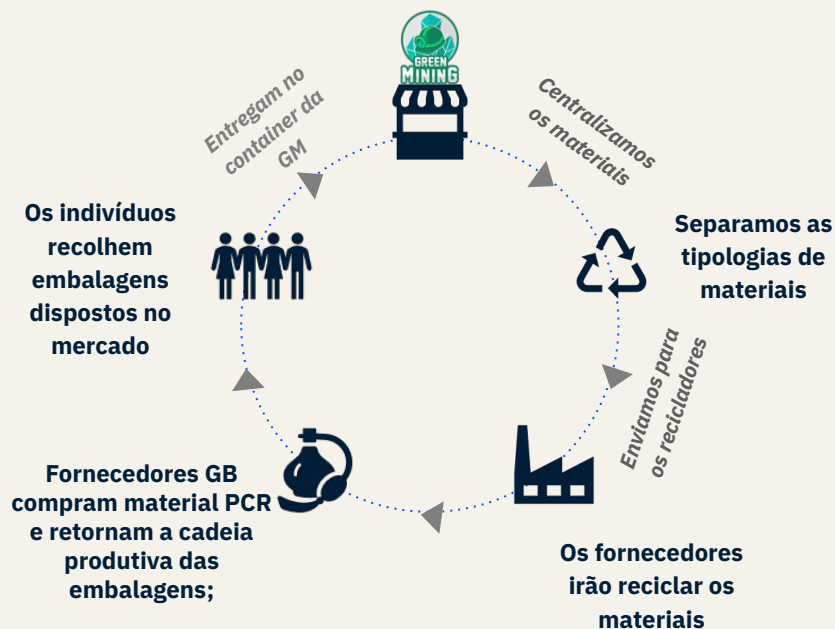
GREEN MINING

Centralizamos os materiais

Separamos as tipologias de materiais

Enviamos para os recicladores

Os fornecedores irão reciclar os materiais

Fornecedores GB compram material PCR e retornam a cadeia produtiva das embalagens;

Os indivíduos recolhem embalagens dispostos no mercado

Entregam no container da GM